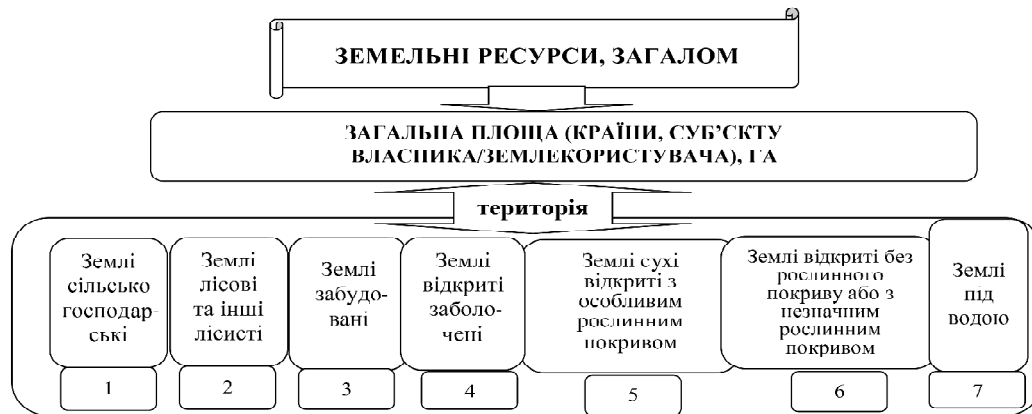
ЗЕМЕЛЬНІ РЕСУРСИ, ЗАГАЛОМ

ЗАГАЛЬНА ПЛОЩА (КРАЇНИ, СУБ'ЄКТУ ВЛАСНИКА/ЗЕМЛЕКОРИСТУВАЧА), ГА

територія

Землі сільськогосподарські

1

Землі лісові та інші лісисті

2

Землі забудовані

3

Землі відкриті заболочені

4

Землі сухі відкриті з особливим рослинним покривом

5

Землі відкриті без рослинного покриву або з незначним рослинним покривом

6

Землі під водою

7